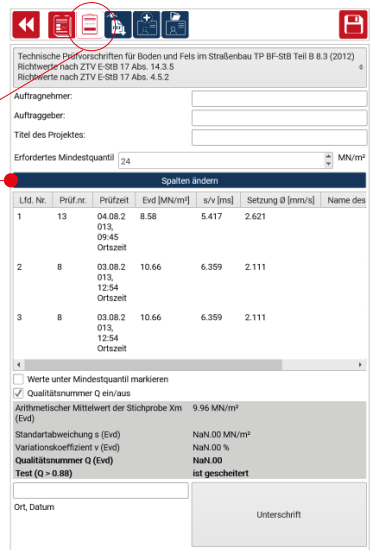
Technische Prüfvorschriften für Boden und Fels im Straßenbau TP BF-StB Teil B 8.3 (2012)
Richtwerte nach ZTV E-StB 17 Abs. 14.3.5
Richtwerte nach ZTV E-StB 17 Abs. 4.5.2

Auftragnehmer:

Auftraggeber:

Titel des Projektes:

Erfordertes Mindestquantil 24 MN/m²

Spalten ändern

| Lfd. Nr. | Prüf.nr. | Prüfzeit | Evd [MN/m²] | s/v [ms] | Setzung Ø [mm/s] | Name des |
|---|---|---|---|---|---|---|
| 1 | 13 | 04.08.2013, 09:45 Ortszeit | 8.58 | 5.417 | 2.621 | |
| 2 | 8 | 03.08.2013, 12:54 Ortszeit | 10.66 | 6.359 | 2.111 | |
| 3 | 8 | 03.08.2013, 12:54 Ortszeit | 10.66 | 6.359 | 2.111 | |

Werte unter Mindestquantil markieren

Qualitätsnummer Q ein/aus

| | |
|---|---|
| Arithmetischer Mittelwert der Stichprobe Xm (Evd) | 9.96 MN/m² |
| Standartabweichung s (Evd) | NaN.00 MN/m² |
| Variationskoeffizient v (Evd) | NaN.00 % |
| **Qualitätsnummer Q (Evd)** | **NaN.00** |
| **Test (Q > 0.88)** | **ist gescheitert** |

Ort, Datum

Unterschrift